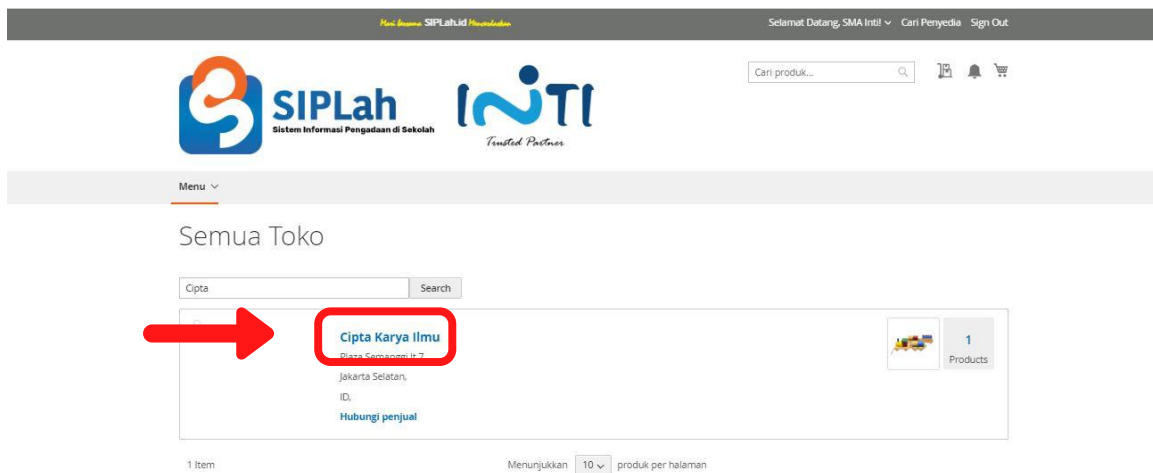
Mari bersama SIPLah.id Mencerdaskan

Selamat Datang, SMA Inti! Cari Penyedia Sign Out

Cari produk...

SIPLah
Sistem Informasi Pengadaan di Sekolah

INTI
Trusted Partner

Menu

Semua Toko

Cipta

Search

Cipta Karya Ilmu
Plaza Semanggi lt 7
Jakarta Selatan,
ID,
Hubungi penjual

1
Products

1 Item

Menunjukkan 10 produk per halaman